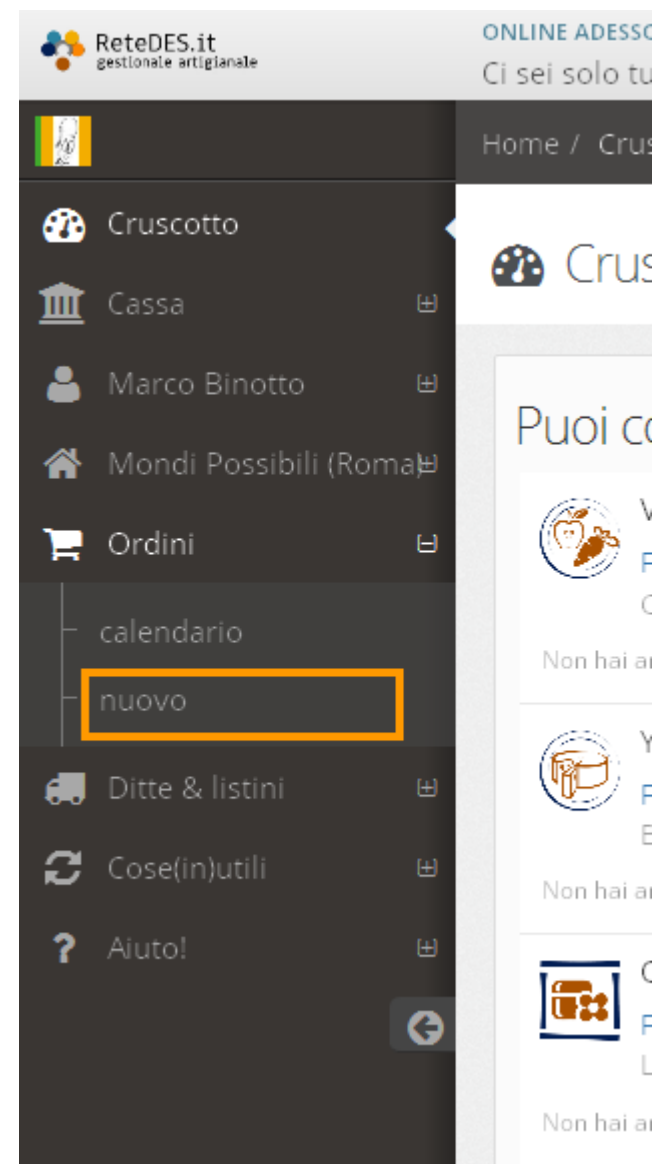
ReteDES.it
gestionale artigianale

ONLINE ADESSO
Ci sei solo tu

Home / Crus

Cruscotto
Cassa
Marco Binotto
Mondi Possibili (Roma)
Ordini
calendario
nuovo
Ditte & listini
Cose(in)utili
Aiuto!

Crus

Puoi co

V
F
C
Non hai a

Y
F
E
Non hai a

C
F
L
Non hai a